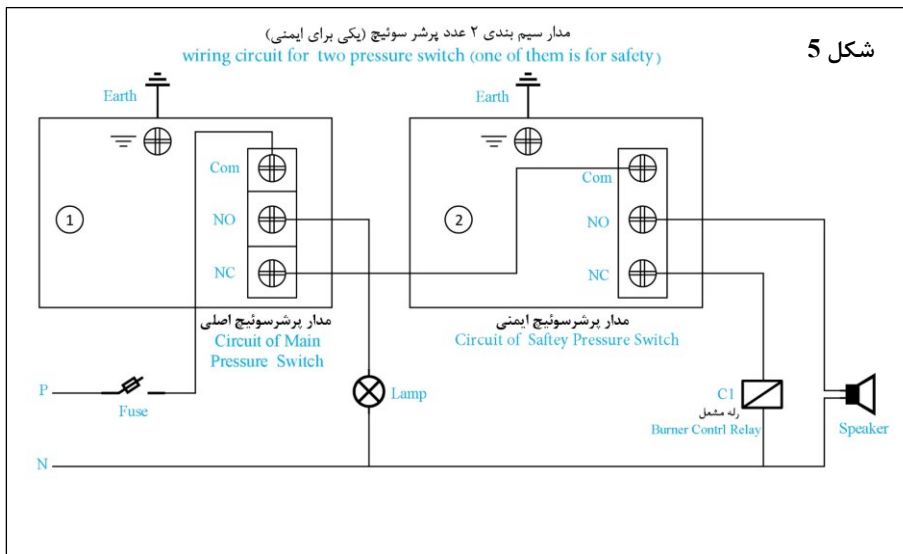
شکل 5

مدار سیم بندی ۲ عدد پرشر سوئیچ (یکی برای ایمنی)
wiring circuit for two pressure switch (one of them is for safety)

Earth

Earth

Com
NO
NC

Com
NO
NC

1

2

مدار پرشرسوئیچ اصلی
Circuit of Main Pressure Switch

مدار پرشرسوئیچ ایمنی
Circuit of Saftey Pressure Switch

P

Fuse

Lamp

C1
رله مشعل
Burner Contrl Relay

Speaker

N